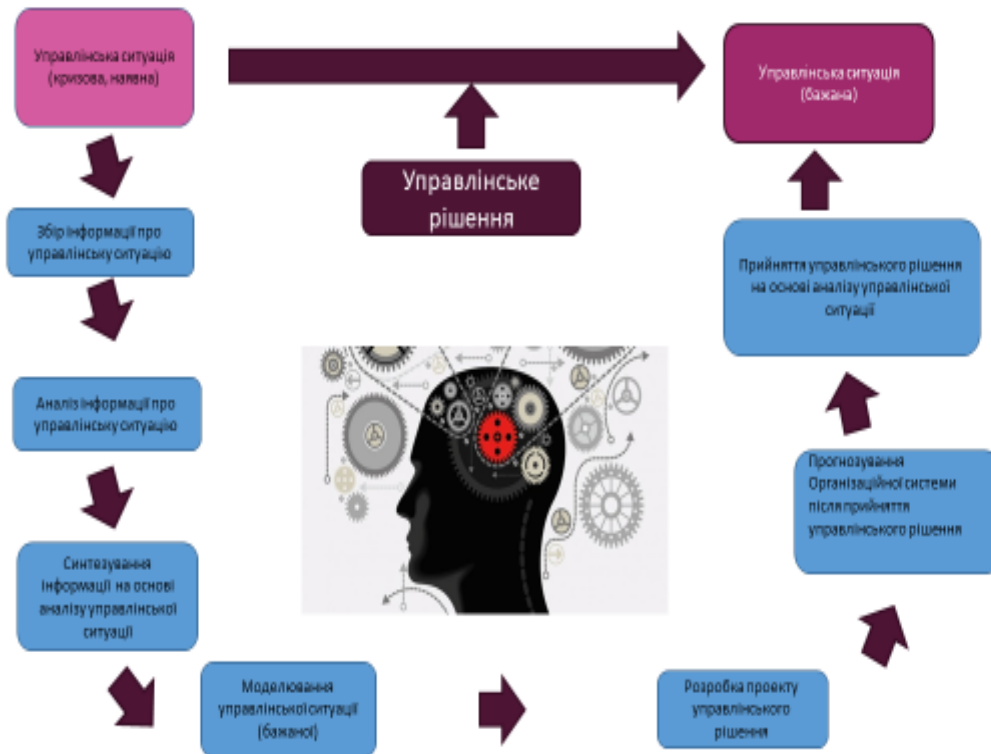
Управлінська ситуація (кризова, наявна)

Управлінське рішення

Управлінська ситуація (бажана)

Збір інформації про управлінську ситуацію

Аналіз інформації про управлінську ситуацію

Синтезування інформації на основі аналізу управлінської ситуації

Моделювання управлінської ситуації (бажаної)

Розробка проекту управлінського рішення

Прогнозування Організаційної системи після прийняття управлінського рішення

Прийняття управлінського рішення на основі аналізу управлінської ситуації